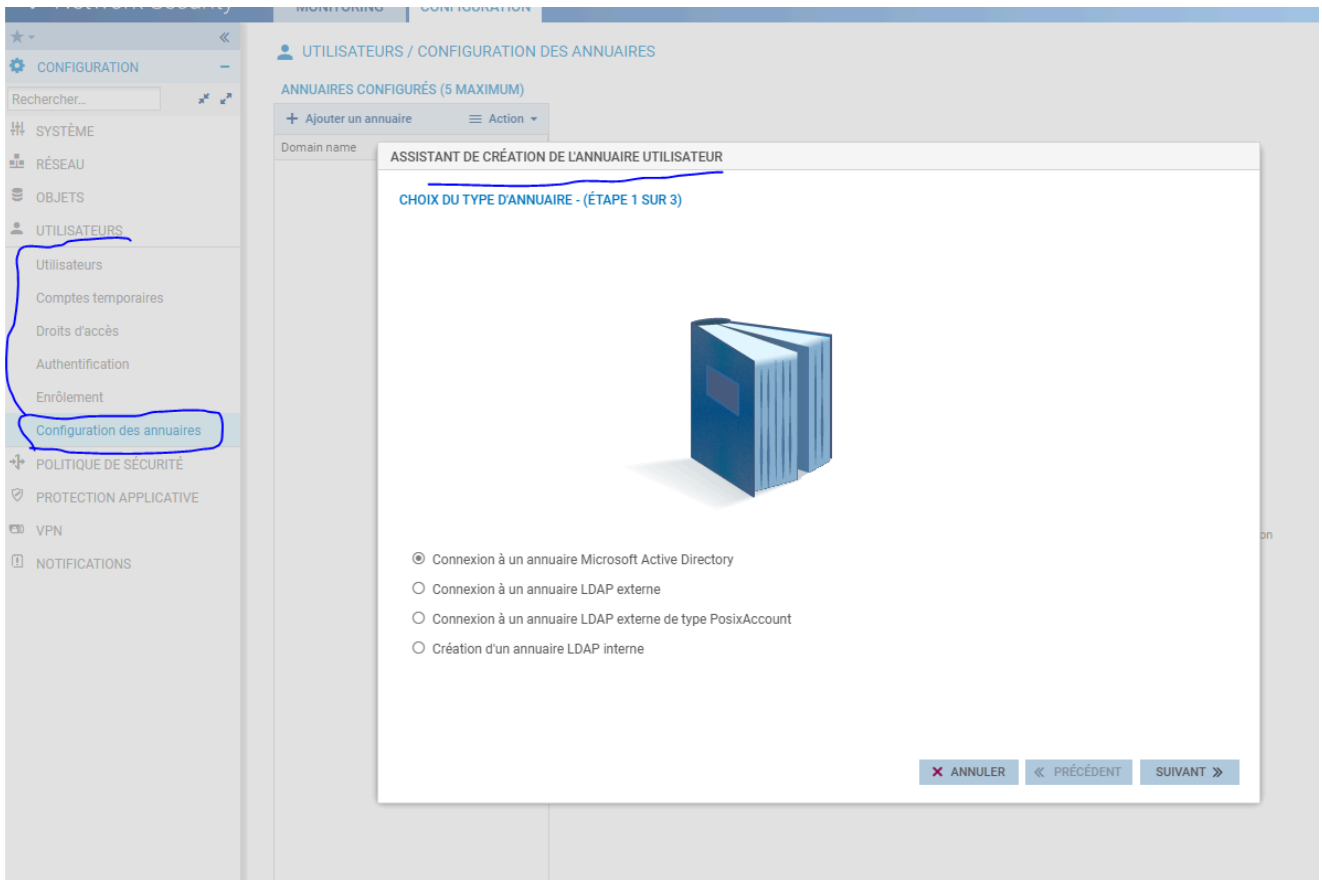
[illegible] MONITORING CONFIGURATION

CONFIGURATION

Rechercher...

SYSTÈME

RÉSEAU

OBJETS

UTILISATEURS

Utilisateurs

Comptes temporaires

Droits d'accès

Authentification

Enrôlement

Configuration des annuaires

POLITIQUE DE SÉCURITÉ

PROTECTION APPLICATIVE

VPN

NOTIFICATIONS

UTILISATEURS / CONFIGURATION DES ANNUAIRES

ANNUAIRES CONFIGURÉS (5 MAXIMUM)

+ Ajouter un annuaire Action

Domain name

ASSISTANT DE CRÉATION DE L'ANNUAIRE UTILISATEUR

CHOIX DU TYPE D'ANNUAIRE - (ÉTAPE 1 SUR 3)

Connexion à un annuaire Microsoft Active Directory

Connexion à un annuaire LDAP externe

Connexion à un annuaire LDAP externe de type PosixAccount

Création d'un annuaire LDAP interne

ANNULER PRÉCÉDENT SUIVANT

on